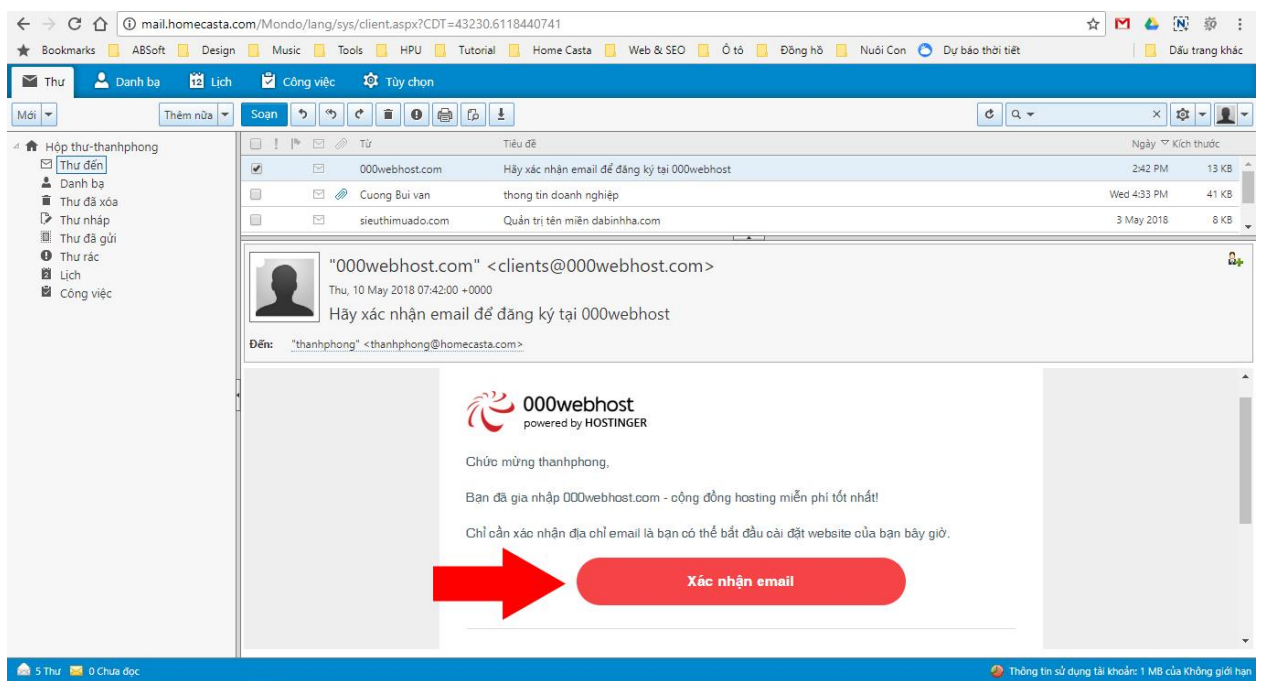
mail.homecasta.com/Mondo/lang/sys/client.aspx?CDT=43230.6118440741

Bookmarks ABSoft Design Music Tools HPU Tutorial Home Casta Web & SEO Ô tô Đồng hồ Nuôi Con Dự báo thời tiết Dấu trang khác

Thư Danh bạ Lịch Công việc Tùy chọn

Mới Thêm nữa Soạn

Hộp thư-thanhphong
Thư đến
Danh bạ
Thư đã xóa
Thư nháp
Thư đã gửi
Thư rác
Lịch
Công việc

| Từ | Tiêu đề | Ngày | Kích thước |
|---|---|---|---|
| 000webhost.com | Hãy xác nhận email để đăng ký tại 000webhost | 2:42 PM | 13 KB |
| Cuong Bui van | thong tin doanh nghiệp | Wed 4:33 PM | 41 KB |
| sieuthimuado.com | Quản trị tên miền dabinhha.com | 3 May 2018 | 8 KB |

"000webhost.com" <clients@000webhost.com>
Thu, 10 May 2018 07:42:00 +0000
Hãy xác nhận email để đăng ký tại 000webhost
Đến: "thanhphong" <thanhphong@homecasta.com>

000webhost
powered by HOSTINGER

Chúc mừng thanhphong,

Bạn đã gia nhập 000webhost.com - cộng đồng hosting miễn phí tốt nhất!

Chỉ cần xác nhận địa chỉ email là bạn có thể bắt đầu cài đặt website của bạn bây giờ.

Xác nhận email

5 Thư 0 Chưa đọc
Thông tin sử dụng tài khoản: 1 MB của Không giới hạn